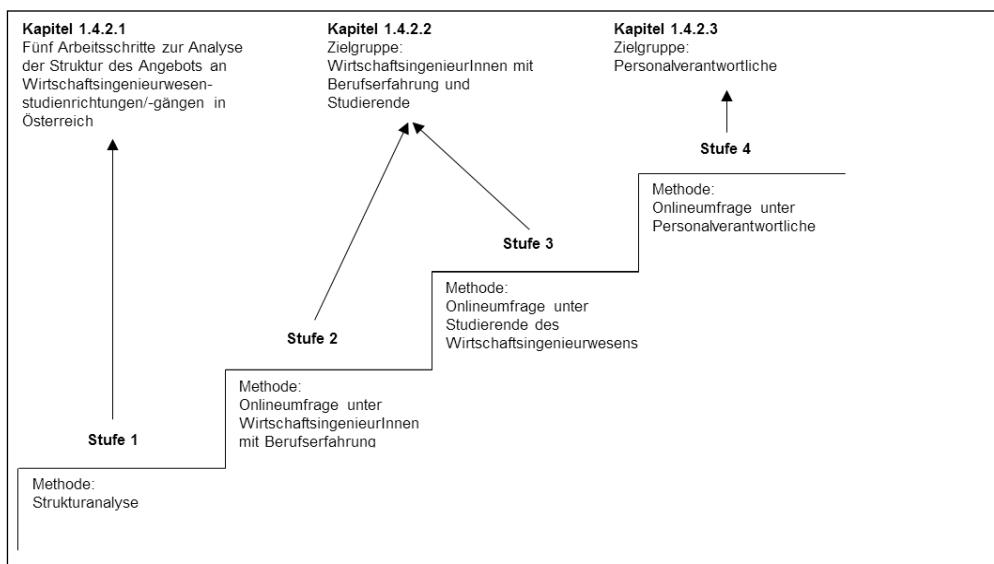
**Kapitel 1.4.2.1**
Fünf Arbeitsschritte zur Analyse der Struktur des Angebots an Wirtschaftsingenieurwesenstudienrichtungen/-gängen in Österreich

**Kapitel 1.4.2.2**
Zielgruppe:
WirtschaftsingenieurInnen mit Berufserfahrung und Studierende

**Kapitel 1.4.2.3**
Zielgruppe:
Personalverantwortliche

**Stufe 4**

Methode:
Onlineumfrage unter Personalverantwortliche

**Stufe 3**

Methode:
Onlineumfrage unter Studierende des Wirtschaftsingenieurwesens

**Stufe 2**

Methode:
Onlineumfrage unter WirtschaftsingenieurInnen mit Berufserfahrung

**Stufe 1**

Methode:
Strukturanalyse